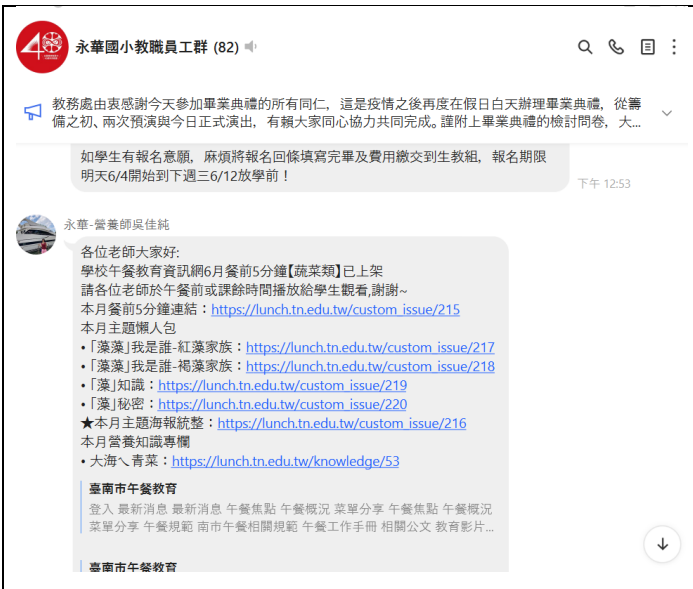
40

永華國小教職員工群 (82)

教務處由衷感謝今天參加畢業典禮的所有同仁，這是疫情之後再度在假日白天辦理畢業典禮，從籌備之初、兩次預演與今日正式演出，有賴大家同心協力共同完成。謹附上畢業典禮的檢討問卷，大...

如學生有報名意願，麻煩將報名回條填寫完畢及費用繳交到生教組，報名期限明天6/4開始到下週三6/12放學前！

下午 12:53

永華-營養師吳佳純

各位老師大家好:
學校午餐教育資訊網6月餐前5分鐘【蔬菜類】已上架
請各位老師於午餐前或課餘時間播放給學生觀看,謝謝~
本月餐前5分鐘連結：https://lunch.tn.edu.tw/custom_issue/215
本月主題懶人包
•「藻藻」我是誰-紅藻家族：https://lunch.tn.edu.tw/custom_issue/217
•「藻藻」我是誰-褐藻家族：https://lunch.tn.edu.tw/custom_issue/218
•「藻」知識：https://lunch.tn.edu.tw/custom_issue/219
•「藻」秘密：https://lunch.tn.edu.tw/custom_issue/220
★本月主題海報統整：https://lunch.tn.edu.tw/custom_issue/216
本月營養知識專欄
• 大海ㄟ青菜：https://lunch.tn.edu.tw/knowledge/53

臺南市午餐教育
登入 最新消息 最新消息 午餐焦點 午餐概況 菜單分享 午餐焦點 午餐概況 菜單分享 午餐規範 南市午餐相關規範 午餐工作手冊 相關公文 教育影片...

臺南市午餐教育